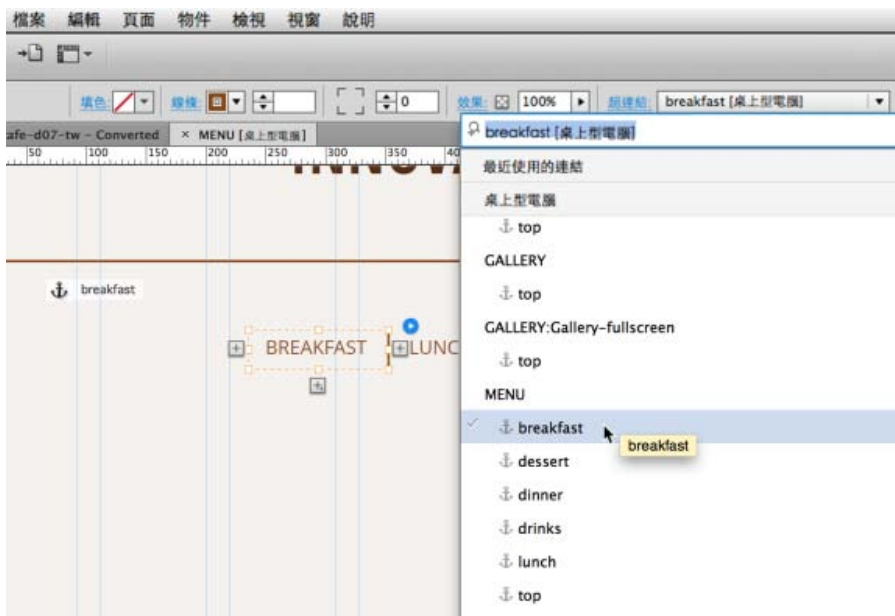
檔案 編輯 頁面 物件 檢視 視窗 說明

填色: 線條: 0 效果: 100% 超連結: breakfast [桌上型電腦]

afe-d07-tw - Converted × MENU [桌上型電腦]

50 100 150 200 250 300 350 40

breakfast

BREAKFAST LUNC

breakfast [桌上型電腦]

最近使用的連結

桌上型電腦

top

GALLERY

top

GALLERY:Gallery-fullscreen

top

MENU

breakfast

breakfast

dessert

dinner

drinks

lunch

top